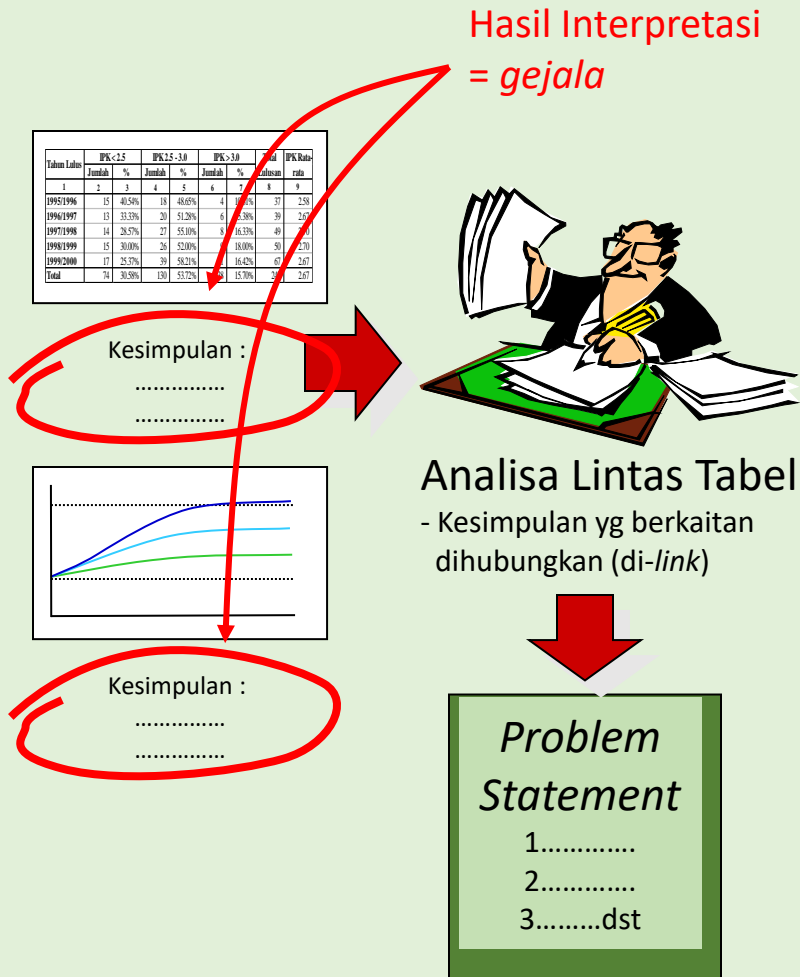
Hasil Interpretasi
= *gejala*

| Tahun Lulus | IPK < 2.5 Jumlah | IPK < 2.5 % | IPK 2.5 - 3.0 Jumlah | IPK 2.5 - 3.0 % | IPK > 3.0 Jumlah | IPK > 3.0 % | Total Lulusan | IPK Rata-rata |
|---|---|---|---|---|---|---|---|---|
| 1 | 2 | 3 | 4 | 5 | 6 | 7 | 8 | 9 |
| 1995/1996 | 15 | 40.54% | 18 | 48.65% | 4 | 1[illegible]% | 37 | 2.58 |
| 1996/1997 | 13 | 33.33% | 20 | 51.28% | 6 | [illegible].38% | 39 | 2.67 |
| 1997/1998 | 14 | 28.57% | 27 | 55.10% | 8 | 16.33% | 49 | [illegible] |
| 1998/1999 | 15 | 30.00% | 26 | 52.00% | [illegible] | 18.00% | 50 | 2.70 |
| 1999/2000 | 17 | 25.37% | 39 | 58.21% | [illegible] | 16.42% | 67 | 2.67 |
| Total | 74 | 30.58% | 130 | 53.72% | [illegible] | 15.70% | 24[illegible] | 2.67 |

Kesimpulan :
……………
……………

Analisa Lintas Tabel
- Kesimpulan yg berkaitan dihubungkan (di-*link*)

Kesimpulan :
……………
……………

*Problem Statement*
1………….
2………….
3………dst